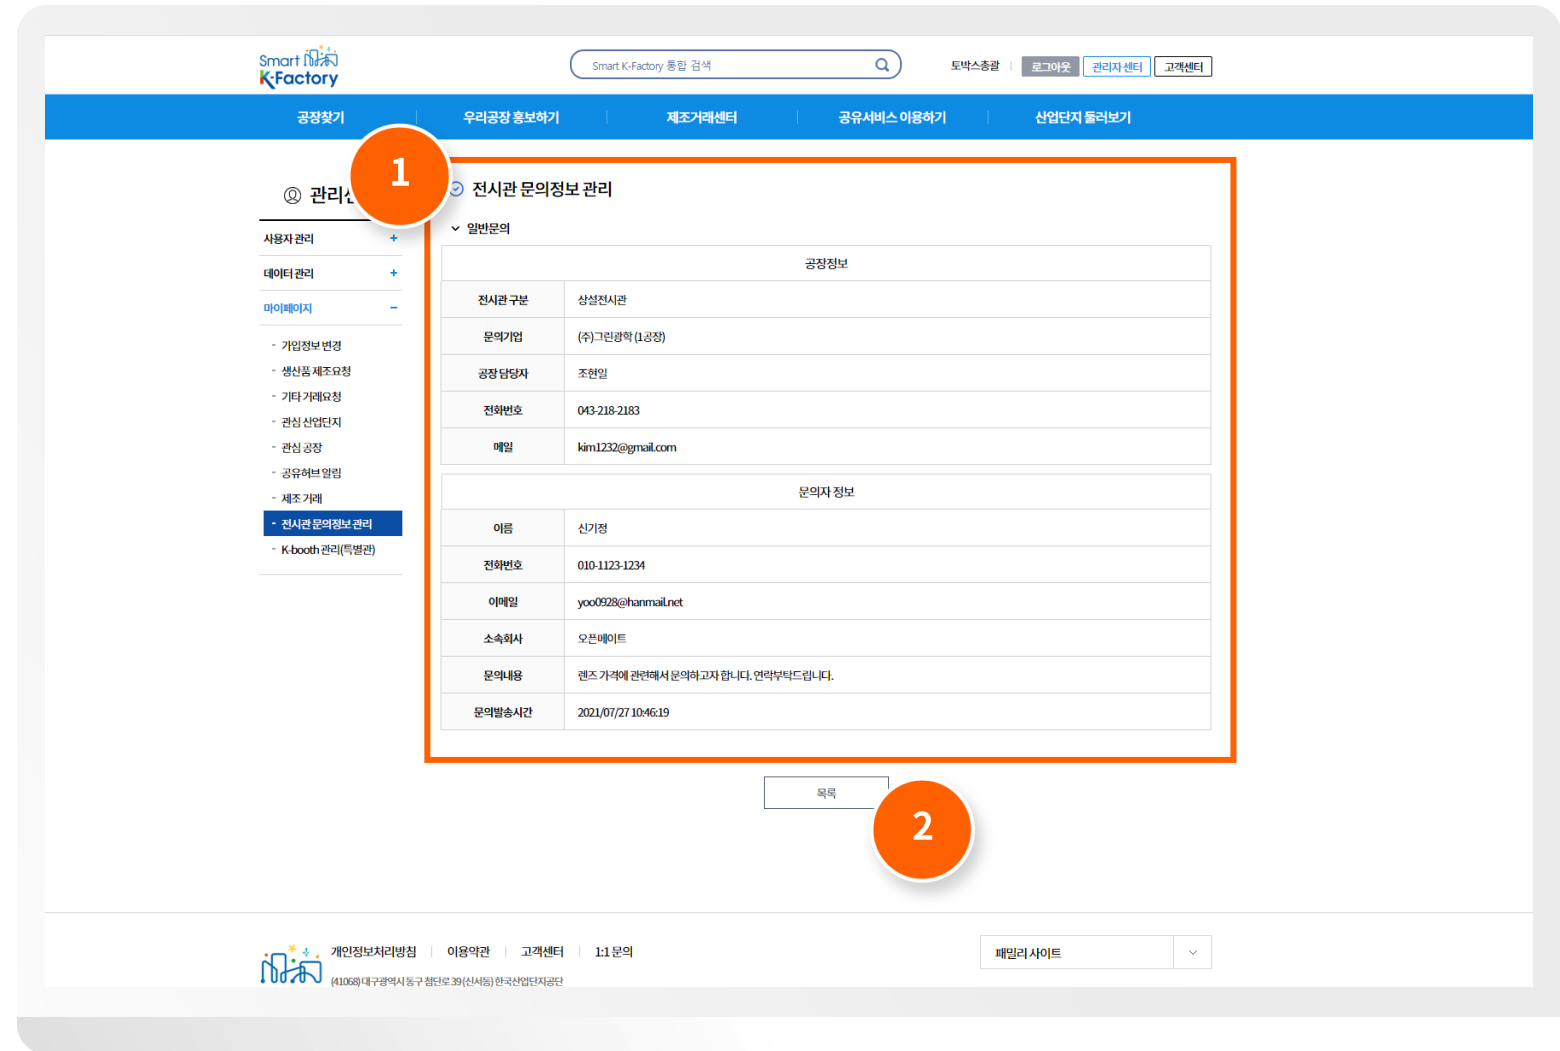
Smart K-Factory

Smart K-Factory 통합 검색

토박스총괄 | 로그아웃 | 관리자센터 | 고객센터

공장찾기 | 우리공장 홍보하기 | 제조거래센터 | 공유서비스 이용하기 | 산업단지 둘러보기

1

관리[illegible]

사용자 관리 +

데이터 관리 +

마이페이지 −

- 가입정보 변경
- 생산품 제조요청
- 기타 거래요청
- 관심 산업단지
- 관심 공장
- 공유허브 알림
- 제조 거래
- 전시관 문의정보 관리
- K-booth 관리(특별관)

전시관 문의정보 관리

일반문의

| 공장정보 | |
|---|---|
| 전시관 구분 | 상설전시관 |
| 문의기업 | (주)그린광학 (1공장) |
| 공장 담당자 | 조현일 |
| 전화번호 | 043-218-2183 |
| 메일 | kim1232@gmail.com |

| 문의자 정보 | |
|---|---|
| 이름 | 신기정 |
| 전화번호 | 010-1123-1234 |
| 이메일 | yoo0928@hanmail.net |
| 소속회사 | 오픈메이트 |
| 문의내용 | 렌즈 가격에 관련해서 문의하고자 합니다. 연락부탁드립니다. |
| 문의발송시간 | 2021/07/27 10:46:19 |

목록

2

개인정보처리방침 | 이용약관 | 고객센터 | 1:1 문의

(41068) 대구광역시 동구 첨단로 39 (신서동) 한국산업단지공단

패밀리 사이트